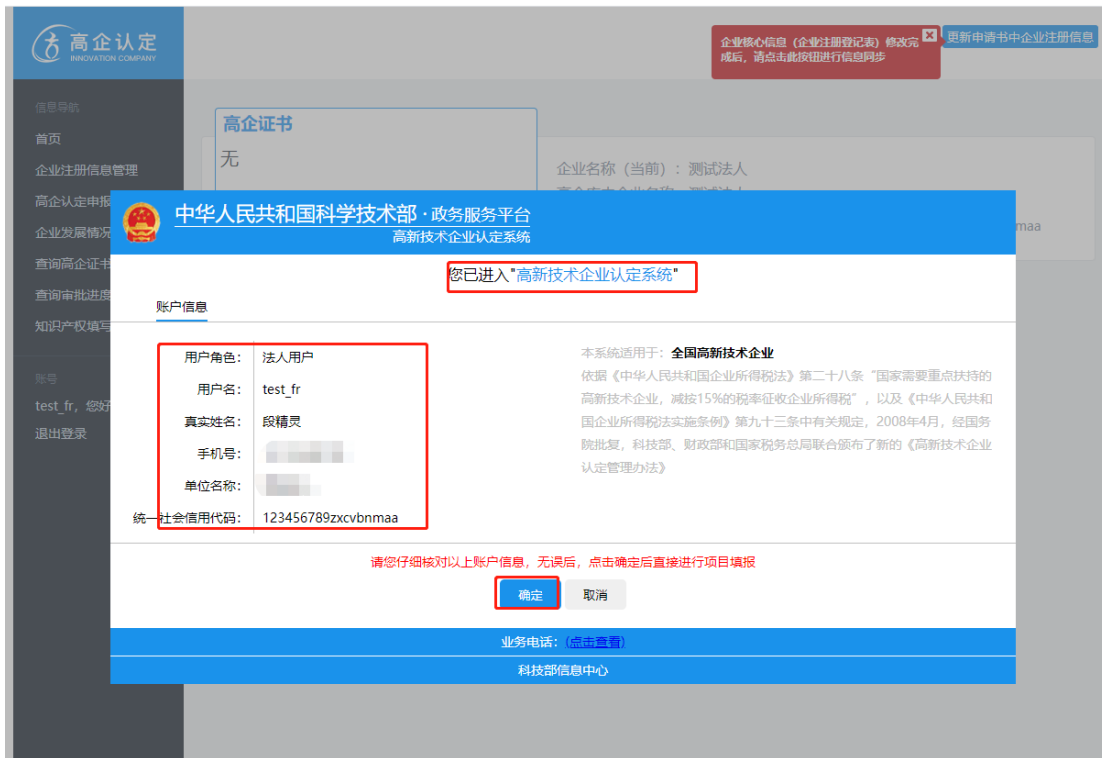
高企认定
INNOVATION COMPANY

企业核心信息（企业注册登记表）修改完成后，请点击此按钮进行信息同步

更新申请书中企业注册信息

信息导航
首页
企业注册信息管理
高企认定申报
企业发展情况
查询高企证书
查询审批进度
知识产权填写

账号
test_fr，您好
退出登录

高企证书
无

企业名称（当前）：测试法人
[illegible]

maa

中华人民共和国科学技术部 · 政务服务平台
高新技术企业认定系统

您已进入"高新技术企业认定系统"

账户信息

| 用户角色: | 法人用户 |
|---|---|
| 用户名: | test_fr |
| 真实姓名: | 段精灵 |
| 手机号: | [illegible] |
| 单位名称: | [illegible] |
| 统一社会信用代码: | 123456789zxcvbnmaa |

本系统适用于：全国高新技术企业
依据《中华人民共和国企业所得税法》第二十八条"国家需要重点扶持的高新技术企业，减按15%的税率征收企业所得税"，以及《中华人民共和国企业所得税法实施条例》第九十三条中有关规定，2008年4月，经国务院批复，科技部、财政部和国家税务总局联合颁布了新的《高新技术企业认定管理办法》

请您仔细核对以上账户信息，无误后，点击确定后直接进行项目填报

确定 取消

业务电话：(点击查看)
科技部信息中心